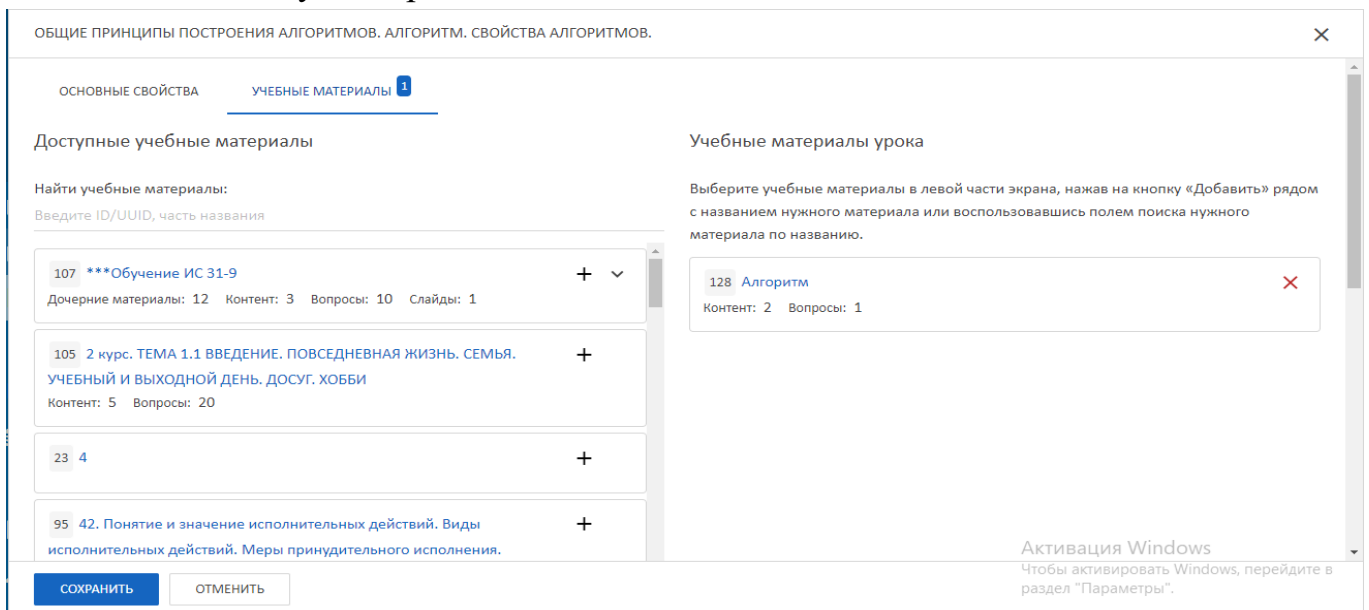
ОБЩИЕ ПРИНЦИПЫ ПОСТРОЕНИЯ АЛГОРИТМОВ. АЛГОРИТМ. СВОЙСТВА АЛГОРИТМОВ.

×

ОСНОВНЫЕ СВОЙСТВА

УЧЕБНЫЕ МАТЕРИАЛЫ 1

Доступные учебные материалы

Найти учебные материалы:

Введите ID/UUID, часть названия

107 ***Обучение ИС 31-9

Дочерние материалы: 12 Контент: 3 Вопросы: 10 Слайды: 1

105 2 курс. ТЕМА 1.1 ВВЕДЕНИЕ. ПОВСЕДНЕВНАЯ ЖИЗНЬ. СЕМЬЯ. УЧЕБНЫЙ И ВЫХОДНОЙ ДЕНЬ. ДОСУГ. ХОББИ

Контент: 5 Вопросы: 20

23 4

95 42. Понятие и значение исполнительных действий. Виды исполнительных действий. Меры принудительного исполнения.

Учебные материалы урока

Выберите учебные материалы в левой части экрана, нажав на кнопку «Добавить» рядом с названием нужного материала или воспользовавшись полем поиска нужного материала по названию.

128 Алгоритм

Контент: 2 Вопросы: 1

СОХРАНИТЬ

ОТМЕНИТЬ

Активация Windows

Чтобы активировать Windows, перейдите в раздел "Параметры".